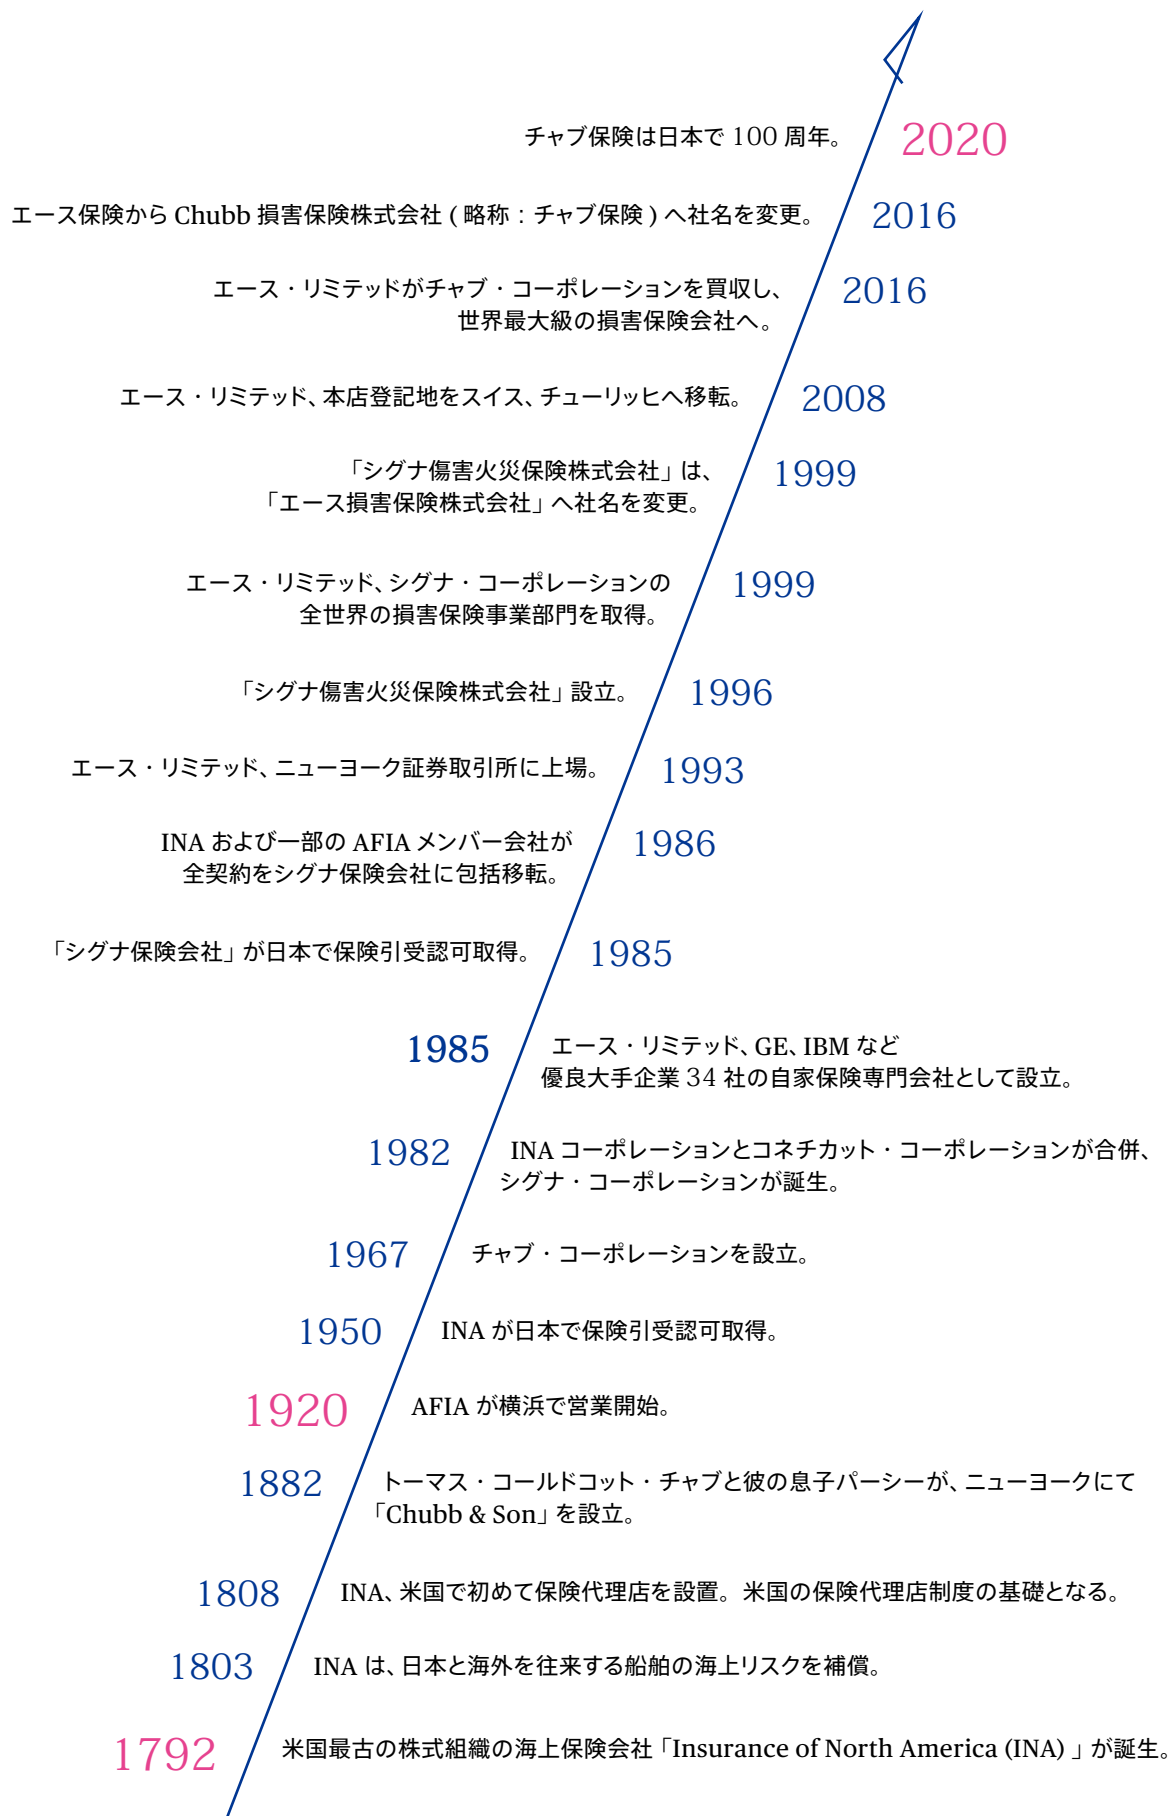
チャブ保険は日本で 100 周年。 2020

エース保険から Chubb 損害保険株式会社 ( 略称 : チャブ保険 ) へ社名を変更。 2016

エース・リミテッドがチャブ・コーポレーションを買収し、世界最大級の損害保険会社へ。 2016

エース・リミテッド、本店登記地をスイス、チューリッヒへ移転。 2008

「シグナ傷害火災保険株式会社」は、「エース損害保険株式会社」へ社名を変更。 1999

エース・リミテッド、シグナ・コーポレーションの全世界の損害保険事業部門を取得。 1999

「シグナ傷害火災保険株式会社」設立。 1996

エース・リミテッド、ニューヨーク証券取引所に上場。 1993

INA および一部の AFIA メンバー会社が全契約をシグナ保険会社に包括移転。 1986

「シグナ保険会社」が日本で保険引受認可取得。 1985

1985 エース・リミテッド、GE、IBM など優良大手企業 34 社の自家保険専門会社として設立。

1982 INA コーポレーションとコネチカット・コーポレーションが合併、シグナ・コーポレーションが誕生。

1967 チャブ・コーポレーションを設立。

1950 INA が日本で保険引受認可取得。

1920 AFIA が横浜で営業開始。

1882 トーマス・コールドコット・チャブと彼の息子パーシーが、ニューヨークにて「Chubb & Son」を設立。

1808 INA、米国で初めて保険代理店を設置。米国の保険代理店制度の基礎となる。

1803 INA は、日本と海外を往来する船舶の海上リスクを補償。

1792 米国最古の株式組織の海上保険会社「Insurance of North America (INA) 」が誕生。